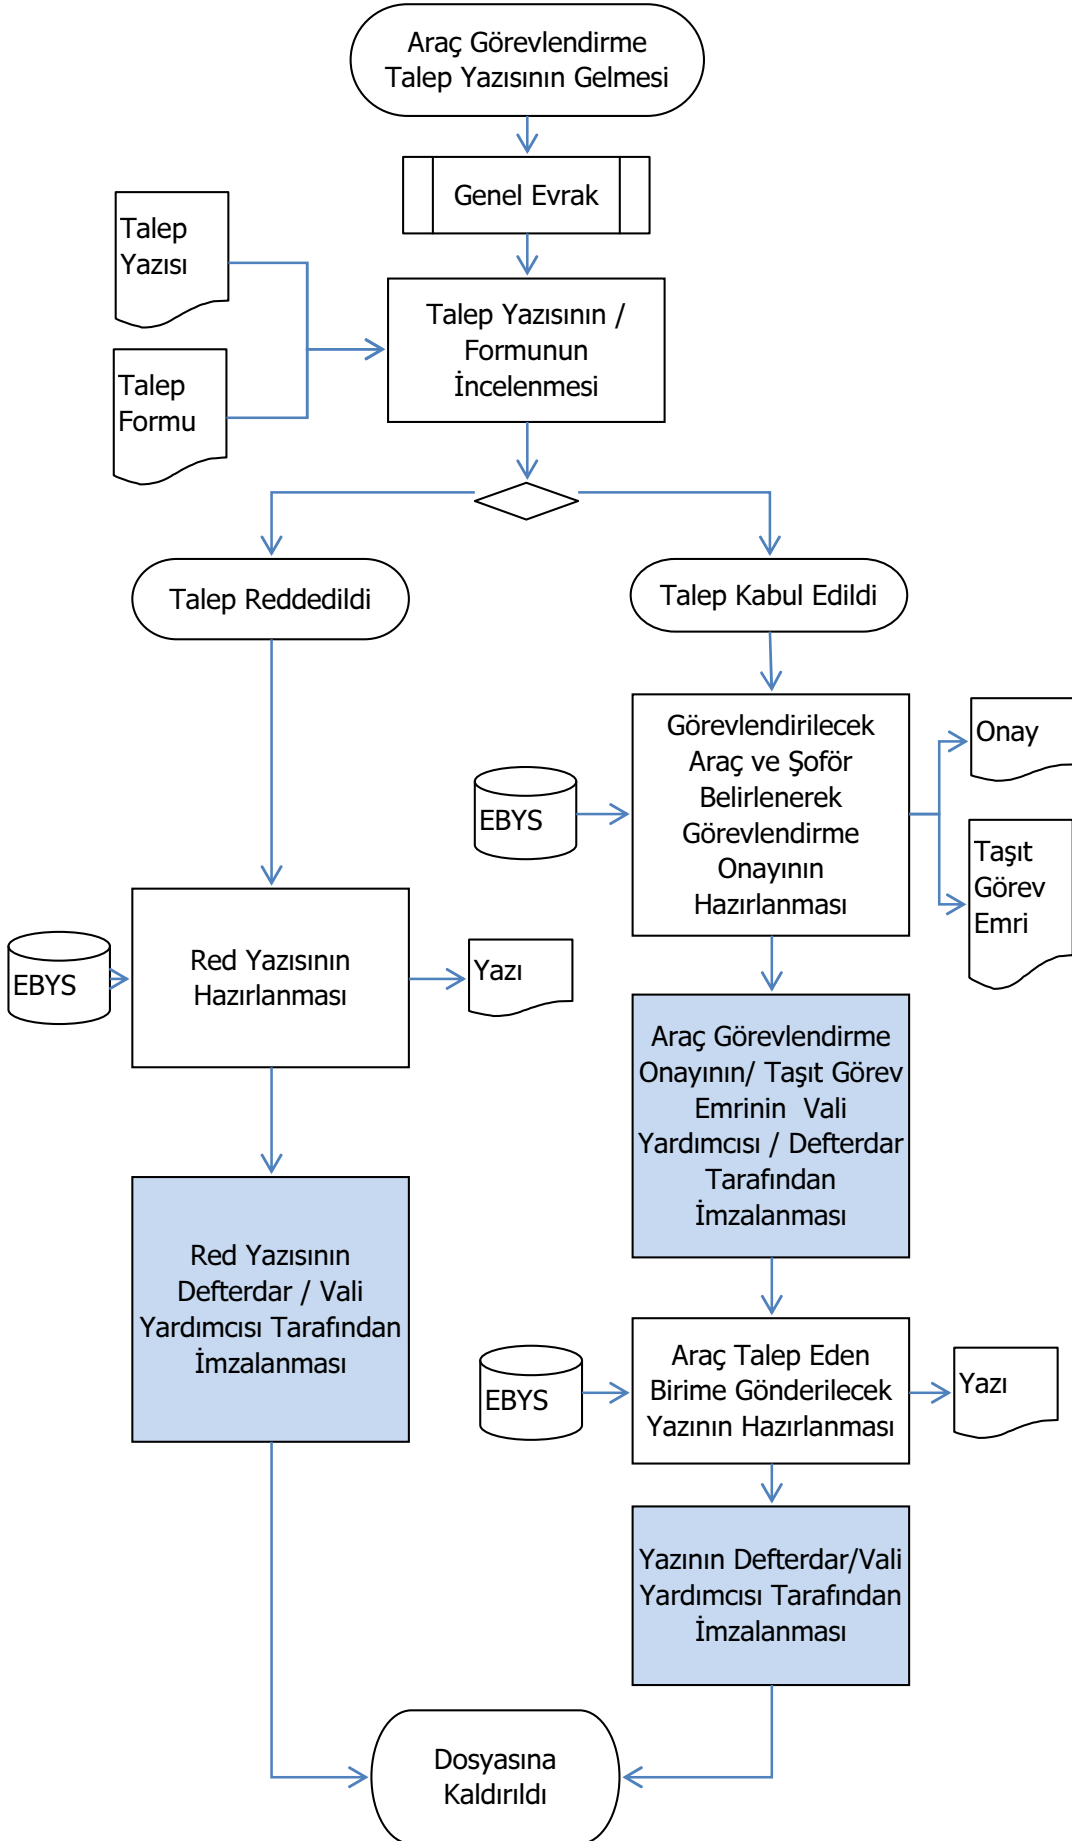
Araç Görevlendirme Talep Yazısının Gelmesi

Genel Evrak

Talep Yazısı

Talep Formu

Talep Yazısının / Formunun İncelenmesi

Talep Reddedildi

Talep Kabul Edildi

EBYS

Görevlendirilecek Araç ve Şoför Belirlenerek Görevlendirme Onayının Hazırlanması

Onay

Taşıt Görev Emri

EBYS

Red Yazısının Hazırlanması

Yazı

Araç Görevlendirme Onayının/ Taşıt Görev Emrinin Vali Yardımcısı / Defterdar Tarafından İmzalanması

Red Yazısının Defterdar / Vali Yardımcısı Tarafından İmzalanması

EBYS

Araç Talep Eden Birime Gönderilecek Yazının Hazırlanması

Yazı

Yazının Defterdar/Vali Yardımcısı Tarafından İmzalanması

Dosyasına Kaldırıldı